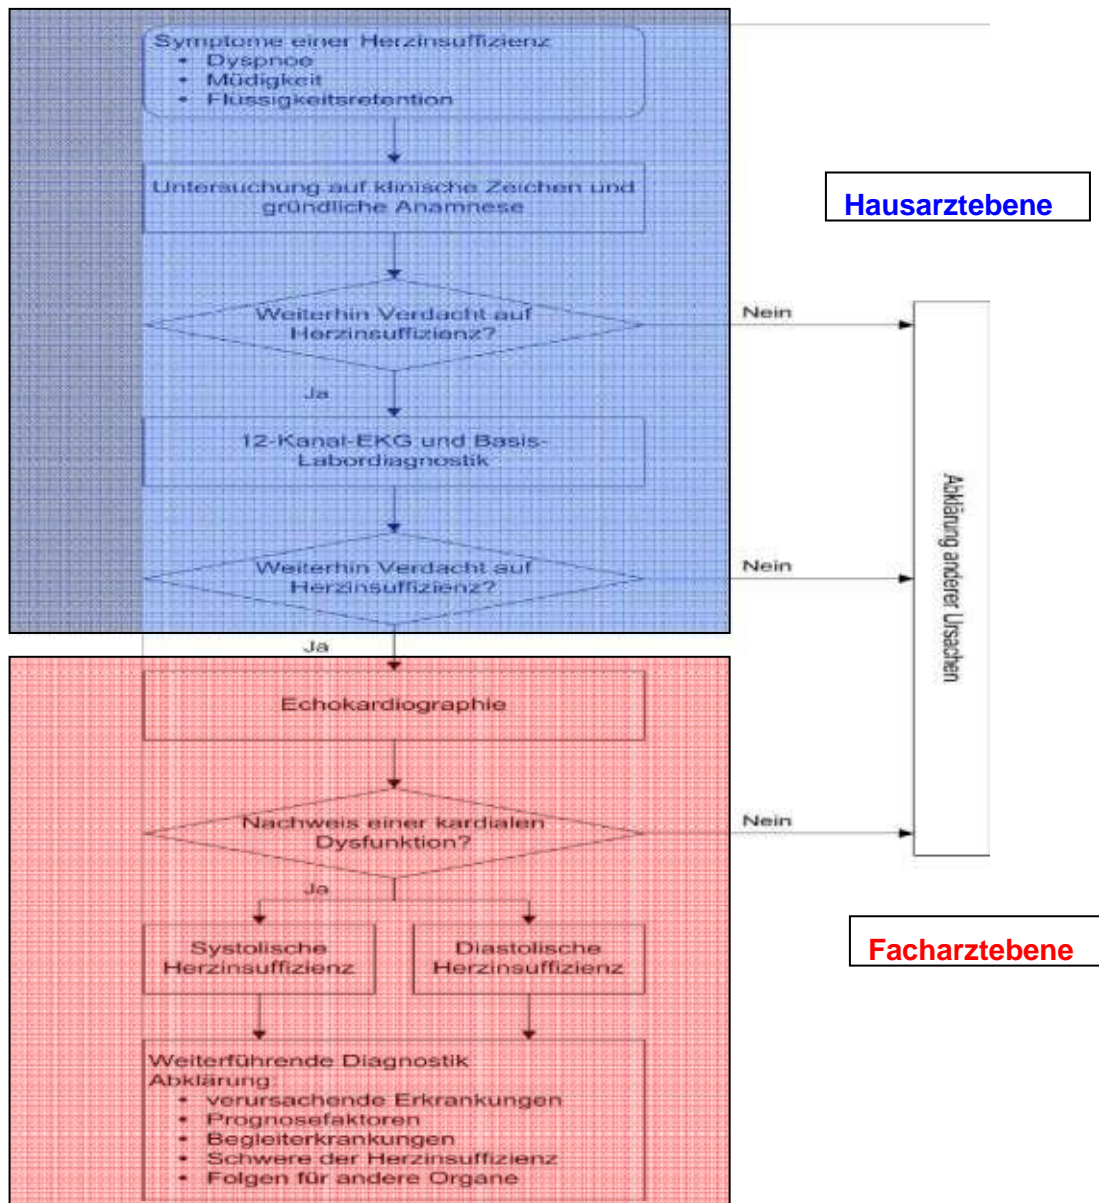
Symptome einer Herzinsuffizienz
- Dyspnoe
- Müdigkeit
- Flüssigkeitsretention

Untersuchung auf klinische Zeichen und gründliche Anamnese

Hausarztebene

Weiterhin Verdacht auf Herzinsuffizienz?

Nein

Ja

12-Kanal-EKG und Basis-Labordiagnostik

Abklärung anderer Ursachen

Weiterhin Verdacht auf Herzinsuffizienz?

Nein

Ja

Echokardiographie

Nachweis einer kardialen Dysfunktion?

Nein

Ja

Systolische Herzinsuffizienz

Diastolische Herzinsuffizienz

Facharztebene

Weiterführende Diagnostik
Abklärung:
- verursachende Erkrankungen
- Prognosefaktoren
- Begleiterkrankungen
- Schwere der Herzinsuffizienz
- Folgen für andere Organe